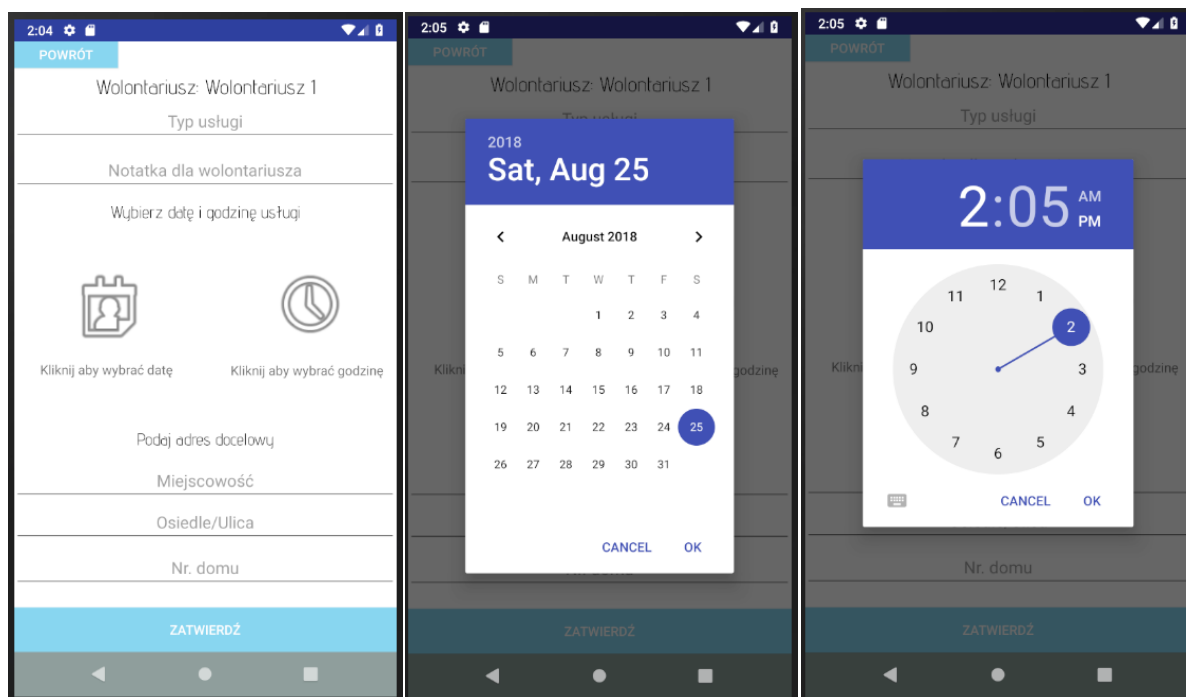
2:04

POWRÓT

Wolontariusz: Wolontariusz 1

Typ usługi

Notatka dla wolontariusza

Wybierz datę i godzinę usługi

Kliknij aby wybrać datę

Kliknij aby wybrać godzinę

Podaj adres docelowy

Miejscowość

Osiedle/Ulica

Nr. domu

ZATWIERDŹ

2:05

POWRÓT

Wolontariusz: Wolontariusz 1

Typ usługi

Klikn

godzinę

2018

Sat, Aug 25

August 2018

| S | M | T | W | T | F | S |
|---|---|---|---|---|---|---|
| | | | 1 | 2 | 3 | 4 |
| 5 | 6 | 7 | 8 | 9 | 10 | 11 |
| 12 | 13 | 14 | 15 | 16 | 17 | 18 |
| 19 | 20 | 21 | 22 | 23 | 24 | 25 |
| 26 | 27 | 28 | 29 | 30 | 31 | |

CANCEL OK

ZATWIERDŹ

2:05

POWRÓT

Wolontariusz: Wolontariusz 1

Typ usługi

Klikn

godzinę

2:05 AM PM

12 1 2 3 4 5 6 7 8 9 10 11

CANCEL OK

Nr. domu

ZATWIERDŹ